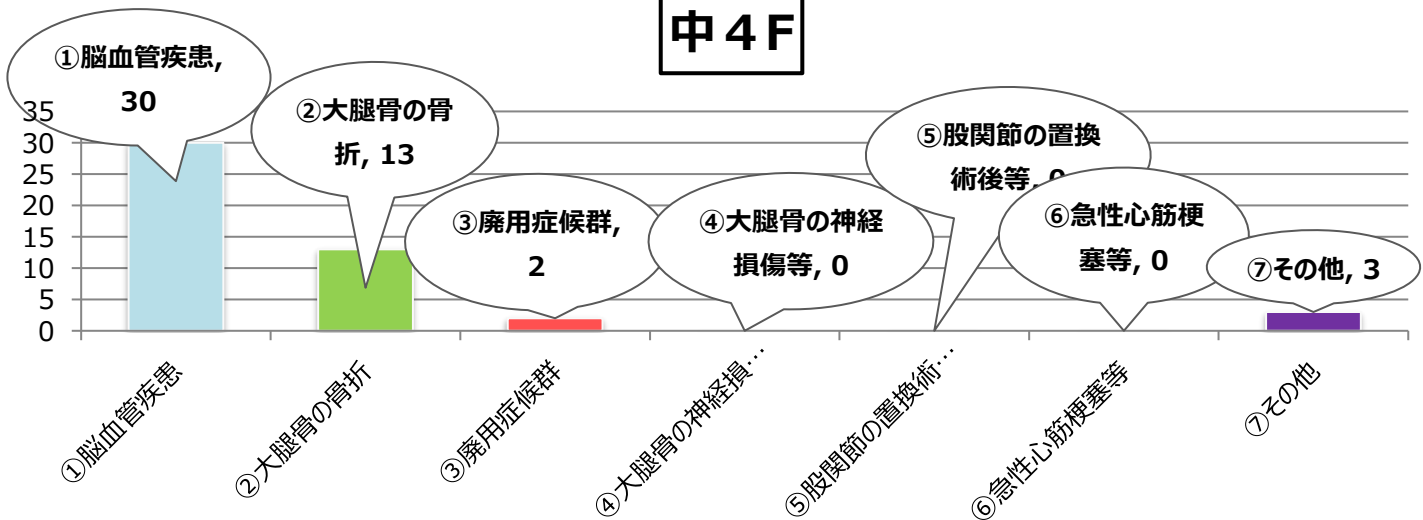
中４F

①脳血管疾患, 30
②大腿骨の骨折, 13
③廃用症候群, 2
④大腿骨の神経損傷等, 0
⑤股関節の置換術後等, 0
⑥急性心筋梗塞等, 0
⑦その他, 3

35
30
25
20
15
10
5
0

①脳血管疾患
②大腿骨の骨折
③廃用症候群
④大腿骨の神経損…
⑤股関節の置換術…
⑥急性心筋梗塞等
⑦その他